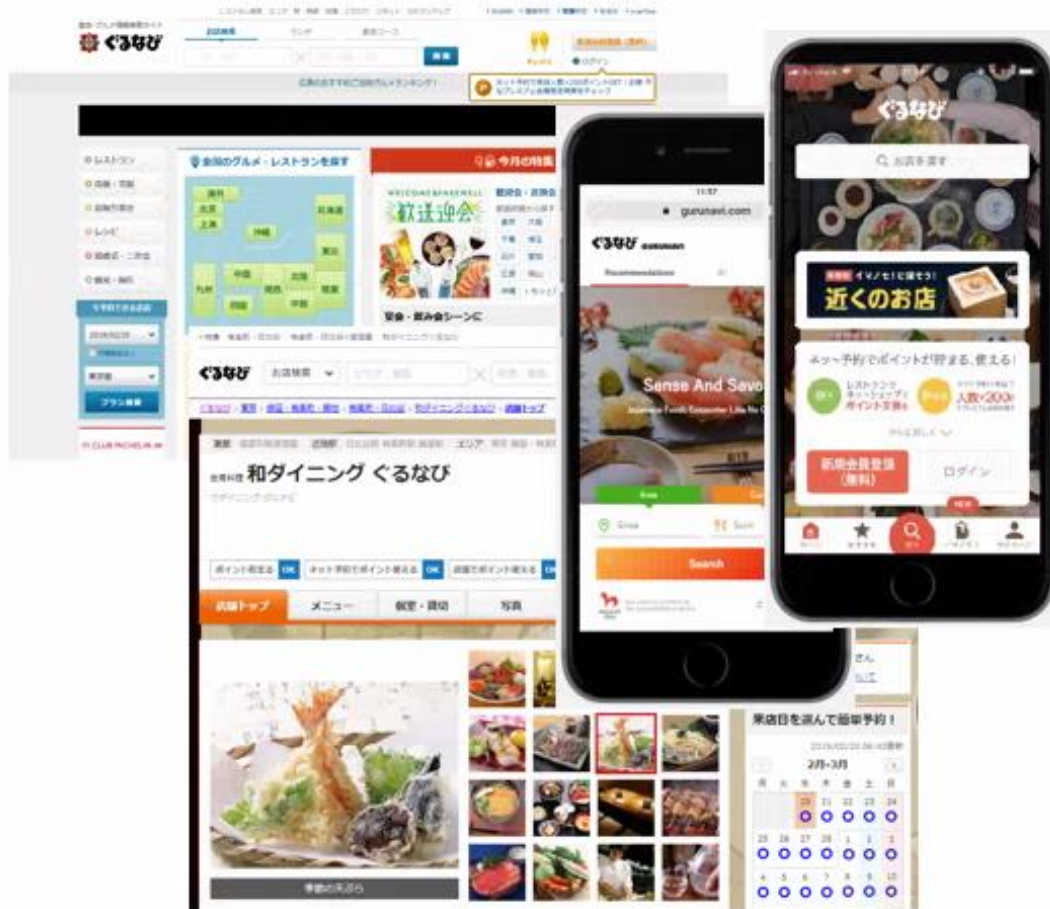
ぐるなび

全国のグルメ・レストランを探す

今月の特集

歓送迎会

北海道

東北

関東

中部

近畿

中国

四国

九州

沖縄

レストラン

宴会・飲み会シーンに

ぐるなび

お店検索

和ダイニング ぐるなび

店舗トップ

メニュー

写真

季節の天ぷら

来店日を選んで簡単予約！

2月-3月

gurunavi.com

ぐるなび gurunavi

Recommendations

Sense And Savo

Search

ぐるなび

Q お店を探す

近くのお店

ネット予約でポイントが貯まる、使える！

新規会員登録（無料）

ログイン

NEW